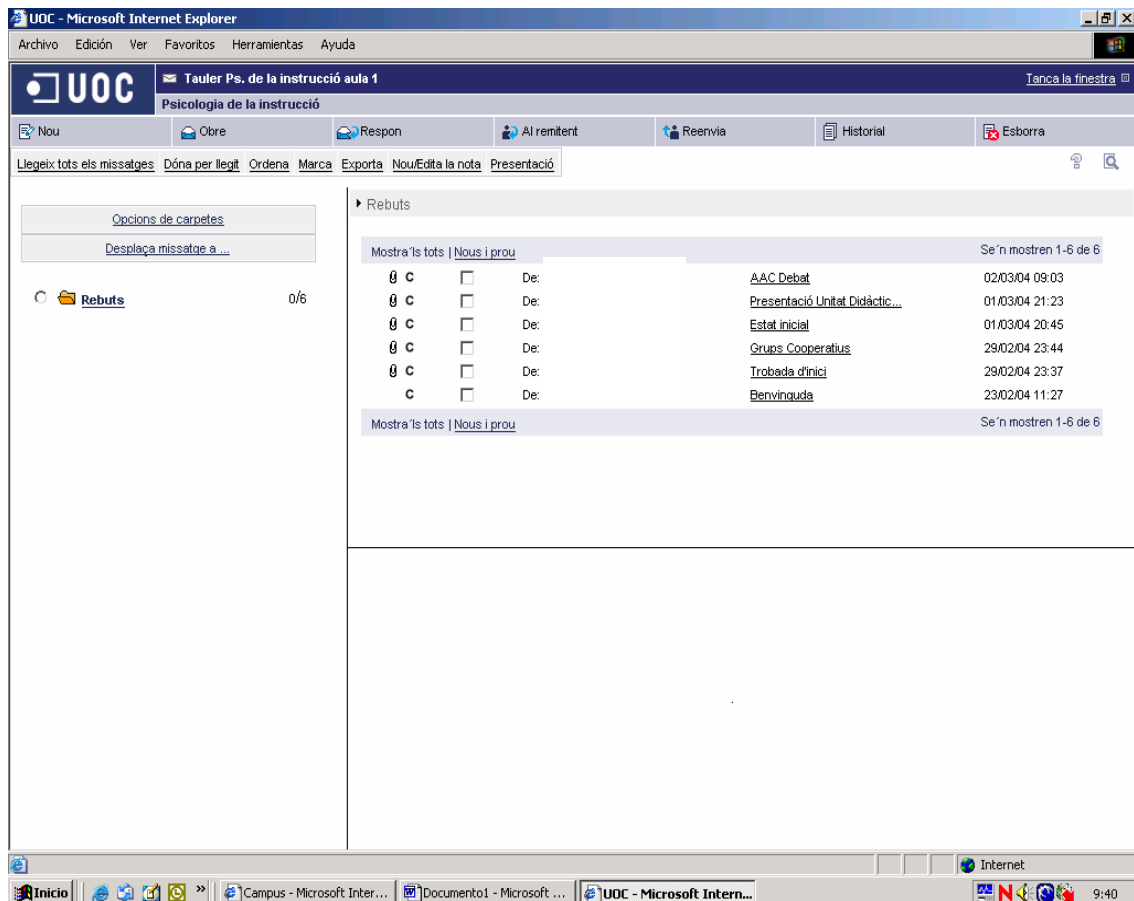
UOC - Microsoft Internet Explorer

Archivo Edición Ver Favoritos Herramientas Ayuda

UOC

Tauler Ps. de la instrucció aula 1

Psicologia de la instrucció

Tanca la finestra

Nou Obre Respon Al remitent Reenvia Historial Esborra

Llegeix tots els missatges Dóna per llegit Ordena Marca Exporta Nou/Edita la nota Presentació

Opcions de carpetes

Desplaça missatge a ...

Rebuts 0/6

Rebuts

Mostra´ls tots | Nous i prou

Se´n mostren 1-6 de 6

| | | | | |
|---|---|---|---|---|
| C | De: | AAC Debat | 02/03/04 09:03 |
| C | De: | Presentació Unitat Didàctic... | 01/03/04 21:23 |
| C | De: | Estat inicial | 01/03/04 20:45 |
| C | De: | Grups Cooperatius | 29/02/04 23:44 |
| C | De: | Trobada d'inici | 29/02/04 23:37 |
| C | De: | Benvinguda | 23/02/04 11:27 |

Mostra´ls tots | Nous i prou

Se´n mostren 1-6 de 6

Internet

Inicio Campus - Microsoft Inter... Documento1 - Microsoft ... UOC - Microsoft Intern... 9:40